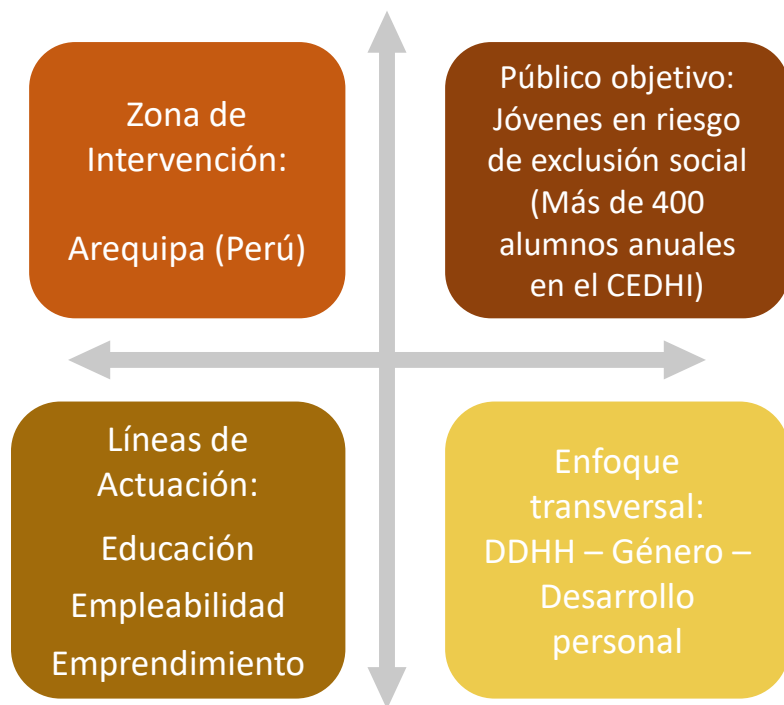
Zona de Intervención:

Arequipa (Perú)

Público objetivo: Jóvenes en riesgo de exclusión social (Más de 400 alumnos anuales en el CEDHI)

Líneas de Actuación:

Educación

Empleabilidad

Emprendimiento

Enfoque transversal: DDHH – Género – Desarrollo personal